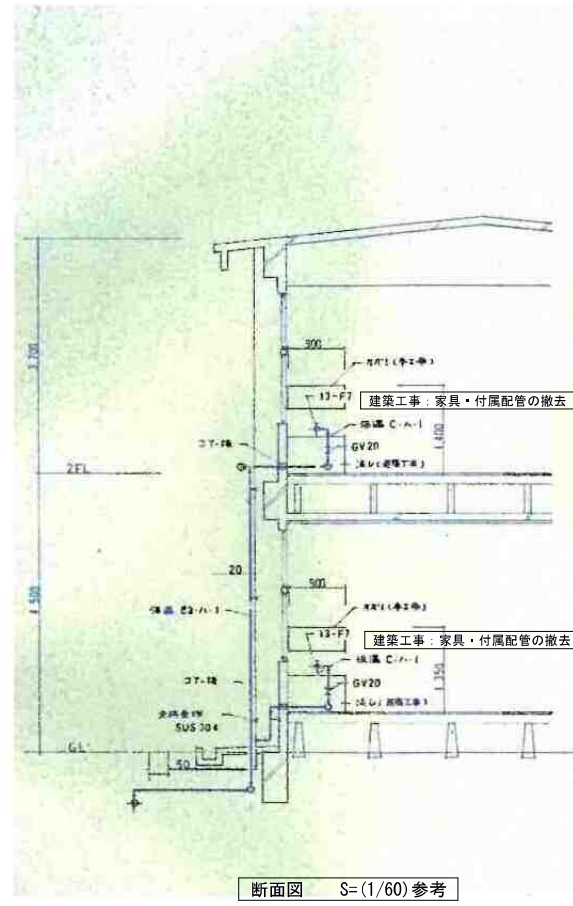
3,700

300

ガポ'ﾞ(本工事)

13-F7

建築工事：家具・付属配管の撤去

保温 C-ﾊ-1

1,400

コア-接

GV20

流し(建築工事)

2FL

20

4,500

保温 ｶﾞﾗ-ﾊ-1

300

ガポ'ﾞ(本工事)

13-F7

建築工事：家具・付属配管の撤去

保温 C-ﾊ-1

1,350

コア-接

GV20

支持金物 SUS 304

流し(建築工事)

GL

50

断面図　S=(1/60)参考